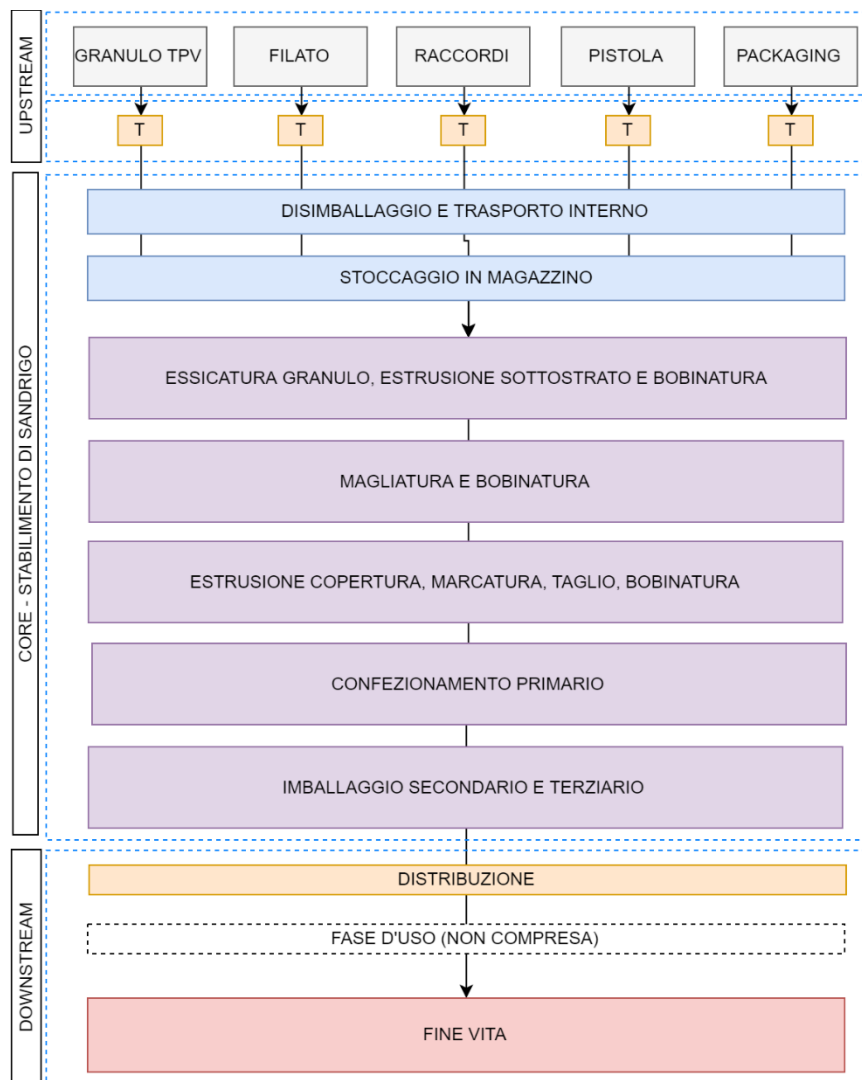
UPSTREAM

GRANULO TPV

FILATO

RACCORDI

PISTOLA

PACKAGING

T

T

T

T

T

CORE - STABILIMENTO DI SANDRIGO

DISIMBALLAGGIO E TRASPORTO INTERNO

STOCCAGGIO IN MAGAZZINO

ESSICATURA GRANULO, ESTRUSIONE SOTTOSTRATO E BOBINATURA

MAGLIATURA E BOBINATURA

ESTRUSIONE COPERTURA, MARCATURA, TAGLIO, BOBINATURA

CONFEZIONAMENTO PRIMARIO

IMBALLAGGIO SECONDARIO E TERZIARIO

DOWNSTREAM

DISTRIBUZIONE

FASE D'USO (NON COMPRESA)

FINE VITA